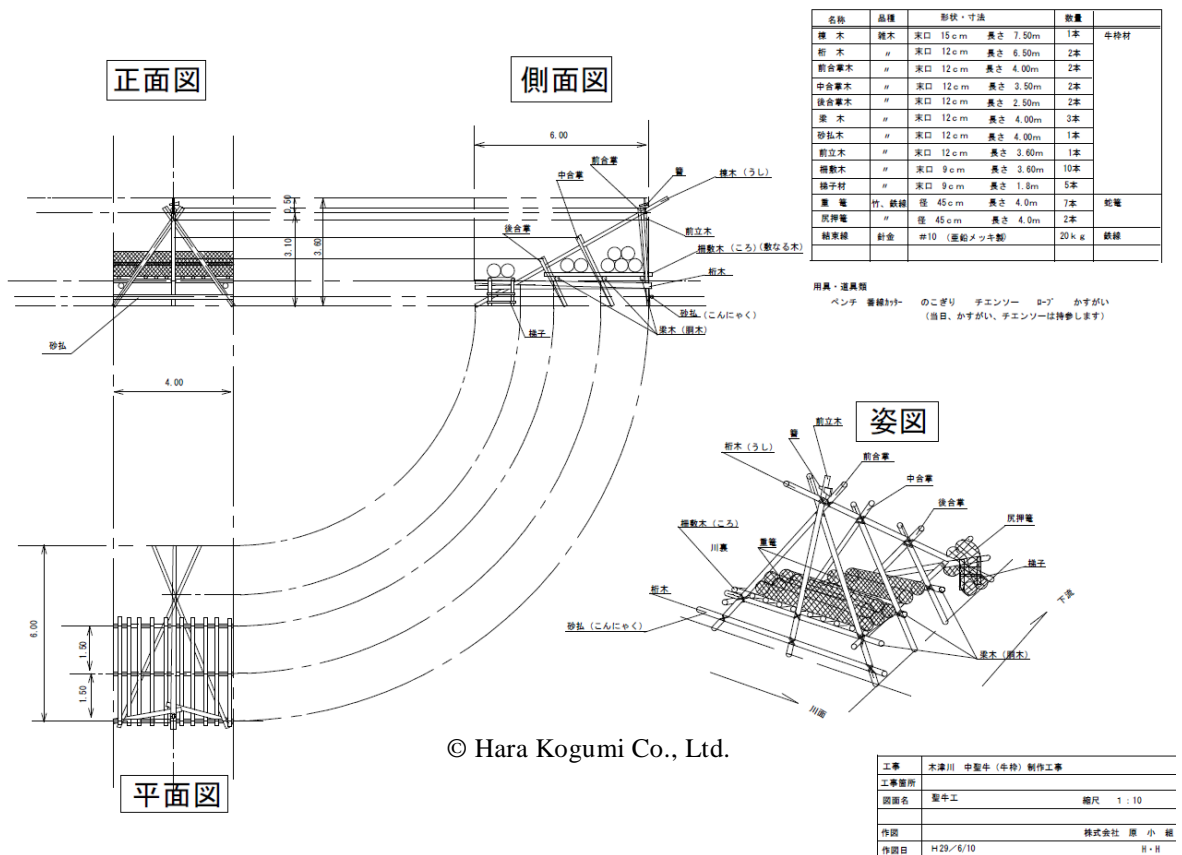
| 名称 | 品種 | 形状・寸法 | 数量 | |
|---|---|---|---|---|
| 棟 木 | 雑木 | 末口 15cm 長さ 7.50m | 1本 | 牛枠材 |
| 桁 木 | 〃 | 末口 12cm 長さ 6.50m | 2本 | |
| 前合掌木 | 〃 | 末口 12cm 長さ 4.00m | 2本 | |
| 中合掌木 | 〃 | 末口 12cm 長さ 3.50m | 2本 | |
| 後合掌木 | 〃 | 末口 12cm 長さ 2.50m | 2本 | |
| 梁 木 | 〃 | 末口 12cm 長さ 4.00m | 3本 | |
| 砂払木 | 〃 | 末口 12cm 長さ 4.00m | 1本 | |
| 前立木 | 〃 | 末口 12cm 長さ 3.60m | 1本 | |
| 揃敷木 | 〃 | 末口 9cm 長さ 3.60m | 10本 | |
| 梯子材 | 〃 | 末口 9cm 長さ 1.8m | 5本 | |
| 重 篭 | 竹、鉄線 | 径 45cm 長さ 4.0m | 7本 | 蛇篭 |
| 尻押篭 | 〃 | 径 45cm 長さ 4.0m | 2本 | |
| 結束線 | 針金 | #10 (亜鉛メッキ製) | 20kg | 鉄線 |

正面図

側面図

6.00

前合掌

中合掌

鞍

棟木（うし）

0.50

3.10

3.60

後合掌

前立木

揃敷木（ころ）（敷なる木）

桁木

砂払（こんにゃく）

梁木（胴木）

梯子

砂払

4.00

用具・道具類
ペンチ 番線カッター のこぎり チエンソー ロープ かすがい
（当日、かすがい、チエンソーは持参します）

姿図

前立木

桁木（うし）

鞍

前合掌

中合掌

後合掌

尻押篭

揃敷木（ころ）

川裏

重篭

梯子

桁木

下流

砂払（こんにゃく）

梁木（胴木）

川面

6.00

1.50

1.50

© Hara Kogumi Co., Ltd.

平面図

| 工事 | 木津川 中聖牛（牛枠）制作工事 | |
|---|---|---|
| 工事箇所 | | |
| 図面名 | 聖牛工 | 縮尺 1：10 |
| | | |
| 作図 | | 株式会社 原 小 組 |
| 作図日 | H29／6/10 | H・H |